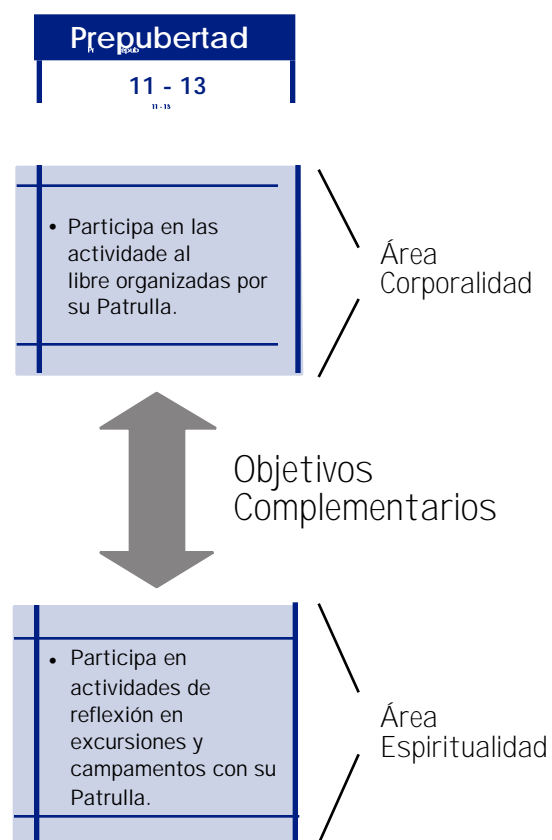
Prepubertad

11 - 13

11 - 13

• Participa en las actividade al libre organizadas por su Patrulla.

Área Corporalidad

Objetivos Complementarios

• Participa en actividades de reflexión en excursiones y campamentos con su Patrulla.

Área Espiritualidad